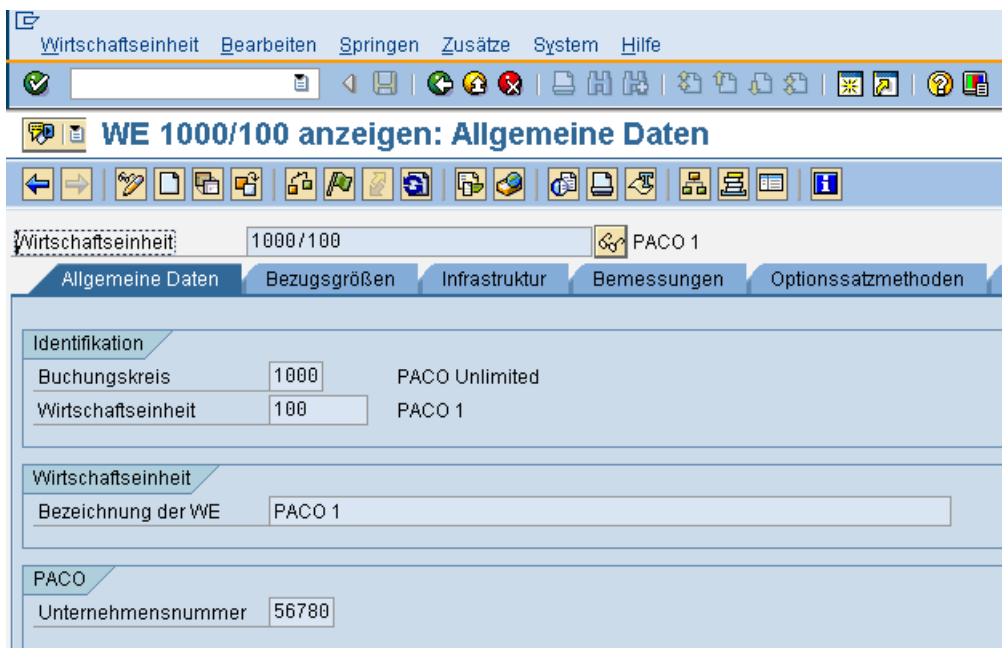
Wirtschaftseinheit Bearbeiten Springen Zusätze System Hilfe

WE 1000/100 anzeigen: Allgemeine Daten

Wirtschaftseinheit 1000/100 PACO 1

Allgemeine Daten | Bezugsgrößen | Infrastruktur | Bemessungen | Optionssatzmethoden

Identifikation
Buchungskreis 1000 PACO Unlimited
Wirtschaftseinheit 100 PACO 1

Wirtschaftseinheit
Bezeichnung der WE PACO 1

PACO
Unternehmensnummer 56780